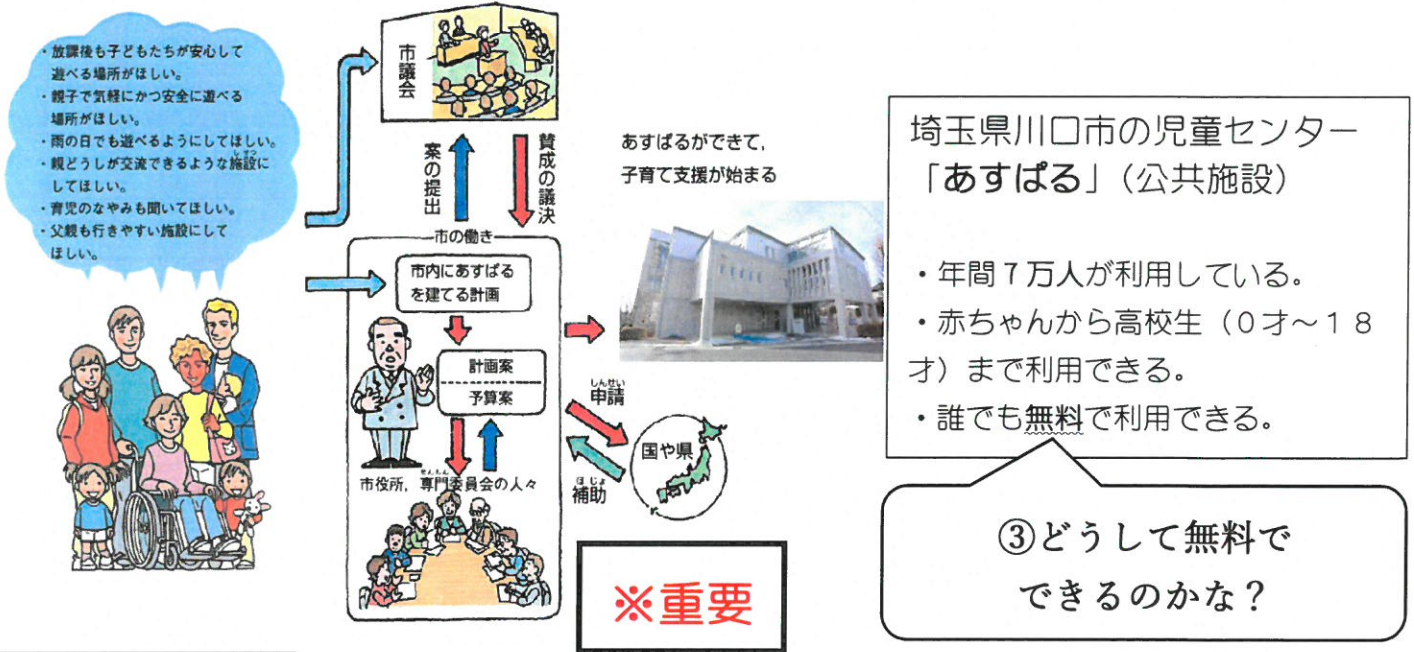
・放課後も子どもたちが安心して遊べる場所がほしい。
・親子で気軽にかつ安全に遊べる場所がほしい。
・雨の日でも遊べるようにしてほしい。
・親どうしが交流できるような施設にしてほしい。
・育児のなやみも聞いてほしい。
・父親も行きやすい施設にしてほしい。

市議会

案の提出

賛成の議決

市の働き

市内にあすぱるを建てる計画

計画案

予算案

市役所，専門委員会の人々

あすぱるができて，子育て支援が始まる

申請

補助

国や県

※重要

埼玉県川口市の児童センター「あすぱる」（公共施設）

・年間７万人が利用している。
・赤ちゃんから高校生（０才～１８才）まで利用できる。
・誰でも無料で利用できる。

③どうして無料でできるのかな？